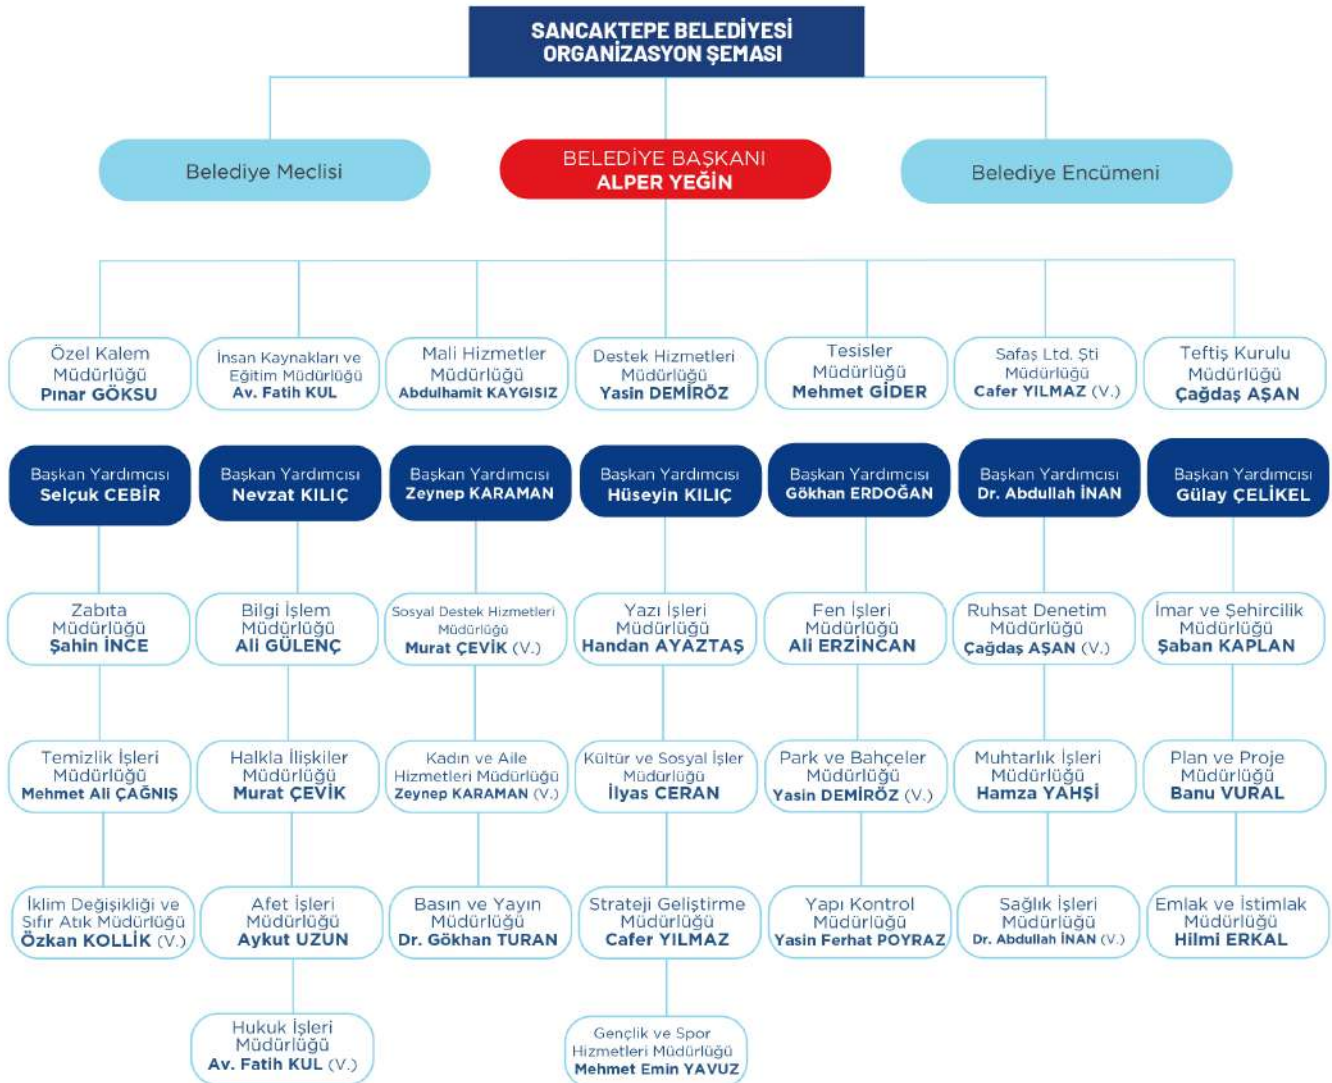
SANCAKTEPE BELEDİYESİ
ORGANİZASYON ŞEMASI

Belediye Meclisi

BELEDİYE BAŞKANI
ALPER YEĞİN

Belediye Encümeni

Özel Kalem Müdürlüğü
Pınar GÖKSU

İnsan Kaynakları ve Eğitim Müdürlüğü
Av. Fatih KUL

Mali Hizmetler Müdürlüğü
Abdulhamit KAYGISIZ

Destek Hizmetleri Müdürlüğü
Yasin DEMİRÖZ

Tesisler Müdürlüğü
Mehmet GİDER

Safaş Ltd. Şti Müdürlüğü
Cafer YILMAZ (V.)

Teftiş Kurulu Müdürlüğü
Çağdaş AŞAN

Başkan Yardımcısı
Selçuk CEBİR

Başkan Yardımcısı
Nevzat KILIÇ

Başkan Yardımcısı
Zeynep KARAMAN

Başkan Yardımcısı
Hüseyin KILIÇ

Başkan Yardımcısı
Gökhan ERDOĞAN

Başkan Yardımcısı
Dr. Abdullah İNAN

Başkan Yardımcısı
Gülay ÇELİKEL

Zabıta Müdürlüğü
Şahin İNCE

Bilgi İşlem Müdürlüğü
Ali GÜLENÇ

Sosyal Destek Hizmetleri Müdürlüğü
Murat ÇEVİK (V.)

Yazı İşleri Müdürlüğü
Handan AYAZTAŞ

Fen İşleri Müdürlüğü
Ali ERZİNCAN

Ruhsat Denetim Müdürlüğü
Çağdaş AŞAN (V.)

İmar ve Şehircilik Müdürlüğü
Şaban KAPLAN

Temizlik İşleri Müdürlüğü
Mehmet Ali ÇAĞNIŞ

Halkla İlişkiler Müdürlüğü
Murat ÇEVİK

Kadın ve Aile Hizmetleri Müdürlüğü
Zeynep KARAMAN (V.)

Kültür ve Sosyal İşler Müdürlüğü
İlyas CERAN

Park ve Bahçeler Müdürlüğü
Yasin DEMİRÖZ (V.)

Muhtarlık İşleri Müdürlüğü
Hamza YAHŞİ

Plan ve Proje Müdürlüğü
Banu VURAL

İklim Değişikliği ve Sıfır Atık Müdürlüğü
Özkan KOLLİK (V.)

Afet İşleri Müdürlüğü
Aykut UZUN

Basın ve Yayın Müdürlüğü
Dr. Gökhan TURAN

Strateji Geliştirme Müdürlüğü
Cafer YILMAZ

Yapı Kontrol Müdürlüğü
Yasin Ferhat POYRAZ

Sağlık İşleri Müdürlüğü
Dr. Abdullah İNAN (V.)

Emlak ve İstimlak Müdürlüğü
Hilmi ERKAL

Hukuk İşleri Müdürlüğü
Av. Fatih KUL (V.)

Gençlik ve Spor Hizmetleri Müdürlüğü
Mehmet Emin YAVUZ